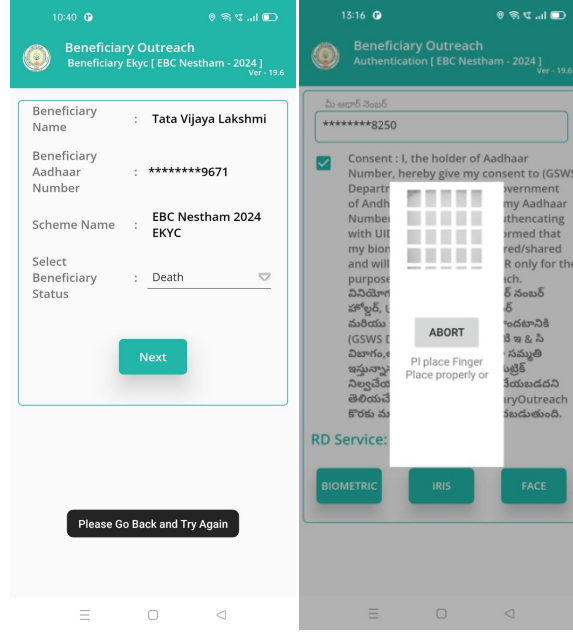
10:40

Beneficiary Outreach
Beneficiary Ekyc [ EBC Nestham - 2024 ]
Ver - 19.6

| | | |
|---|---|---|
| Beneficiary Name | : | Tata Vijaya Lakshmi |
| Beneficiary Aadhaar Number | : | ********9671 |
| Scheme Name | : | EBC Nestham 2024 EKYC |
| Select Beneficiary Status | : | Death |

Next

Please Go Back and Try Again

13:16

Beneficiary Outreach
Authentication [ EBC Nestham - 2024 ]
Ver - 19.6

మీ ఆధార్ నెంబర్
********8250

Consent : I, the holder of Aadhaar Number, hereby give my consent to (GSWS Departr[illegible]overnment of Andh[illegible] my Aadhaar Number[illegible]uthencating with UID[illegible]ormed that my biom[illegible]red/shared and will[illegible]R only for the purpose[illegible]ch. వినియోగ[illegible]ర్ సంబర్ హోల్డర్, U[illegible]ర్ మరియు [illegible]ందటానికి (GSWS D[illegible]ఖ & సి విభాగం,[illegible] సమ్మతి ఇస్తున్నా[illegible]ట్రిక్ నిల్వచేయ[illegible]చేయబడదని తెలియచే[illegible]aryOutreach కొరకు మ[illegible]బడుతుంది.

RD Service:

ABORT

Pl place Finger
Place properly or

BIOMETRIC
IRIS
FACE